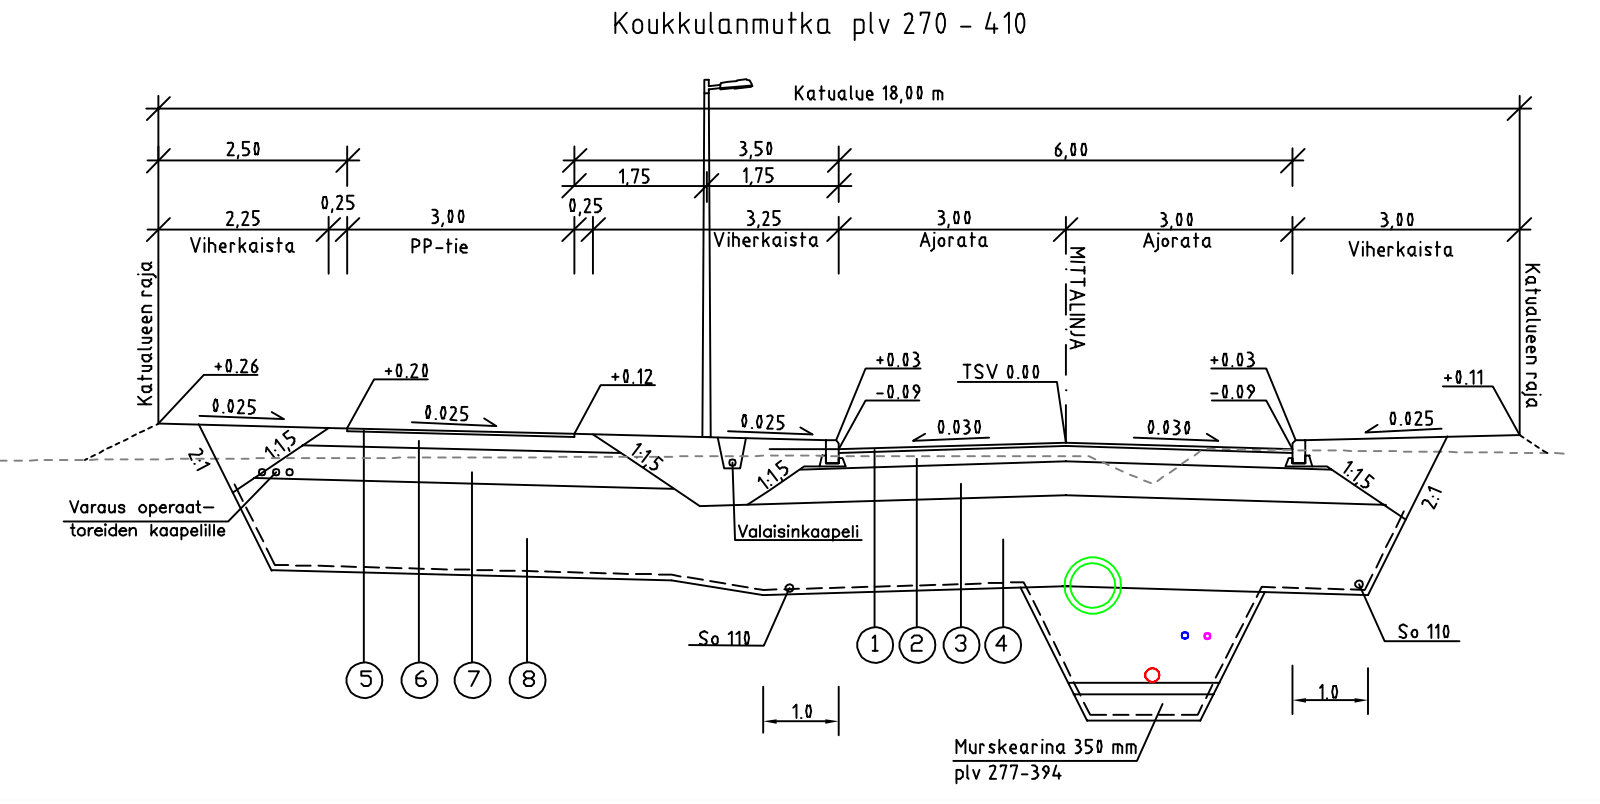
Koukkulanmutka plv 270 – 410

Katualue 18,00 m

2,50
3,50
6,00
1,75
1,75
0,25
0,25
2,25
3,00
3,25
3,00
3,00
3,00
Viherkaista
PP-tie
Viherkaista
Ajorata
Ajorata
Viherkaista
MITTALINJA
Katualueen raja
Katualueen raja

+0.26
+0.20
+0.12
+0.03
-0.09
TSV 0.00
+0.03
-0.09
+0.11
0.025
0.025
0.025
0.030
0.030
0.025
1:1,5
1:1,5
1:1,5
1:1,5
2:1
2:1

Varaus operaattoreiden kaapelille
Valaisinkaapeli
So 110
So 110
1
2
3
4
5
6
7
8
1.0
1.0
Murskearina 350 mm
plv 277-394